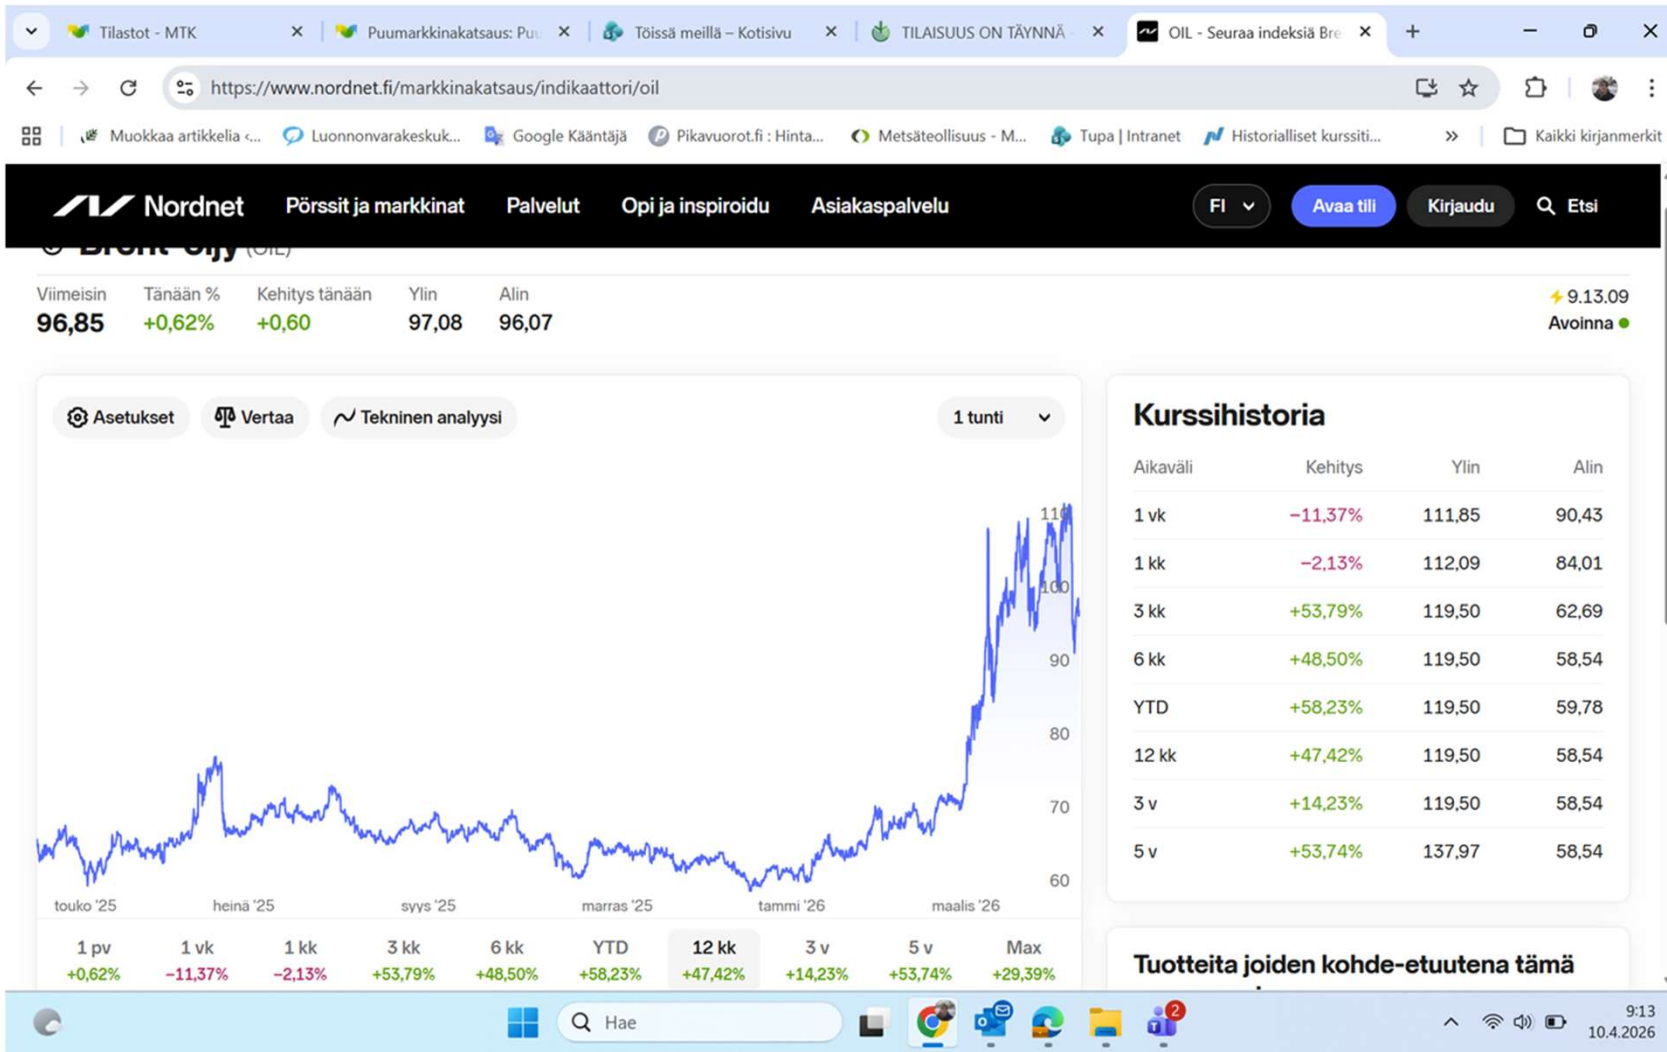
Tilastot - MTK
Puumarkkinakatsaus: Pu
Töissä meillä – Kotisivu
TILAISUUS ON TÄYNNÄ
OIL - Seuraa indeksiä Bre

https://www.nordnet.fi/markkinakatsaus/indikaattori/oil

Muokkaa artikkelia ‹... Luonnonvarakeskuk... Google Kääntäjä Pikavuorot.fi : Hinta... Metsäteollisuus - M... Tupa | Intranet Historialliset kurssiti... Kaikki kirjanmerkit

Nordnet Pörssit ja markkinat Palvelut Opi ja inspiroidu Asiakaspalvelu FI Avaa tili Kirjaudu Etsi

Brent-öljy (OIL)

| Viimeisin | Tänään % | Kehitys tänään | Ylin | Alin |
|---|---|---|---|---|
| 96,85 | +0,62% | +0,60 | 97,08 | 96,07 |

9.13.09
Avoinna

Asetukset Vertaa Tekninen analyysi 1 tunti

110
100
90
80
70
60

touko '25 heinä '25 syys '25 marras '25 tammi '26 maalis '26

| 1 pv | 1 vk | 1 kk | 3 kk | 6 kk | YTD | 12 kk | 3 v | 5 v | Max |
|---|---|---|---|---|---|---|---|---|---|
| +0,62% | −11,37% | −2,13% | +53,79% | +48,50% | +58,23% | +47,42% | +14,23% | +53,74% | +29,39% |

Kurssihistoria

| Aikaväli | Kehitys | Ylin | Alin |
|---|---|---|---|
| 1 vk | −11,37% | 111,85 | 90,43 |
| 1 kk | −2,13% | 112,09 | 84,01 |
| 3 kk | +53,79% | 119,50 | 62,69 |
| 6 kk | +48,50% | 119,50 | 58,54 |
| YTD | +58,23% | 119,50 | 59,78 |
| 12 kk | +47,42% | 119,50 | 58,54 |
| 3 v | +14,23% | 119,50 | 58,54 |
| 5 v | +53,74% | 137,97 | 58,54 |

Tuotteita joiden kohde-etuutena tämä

Hae
9:13
10.4.2026